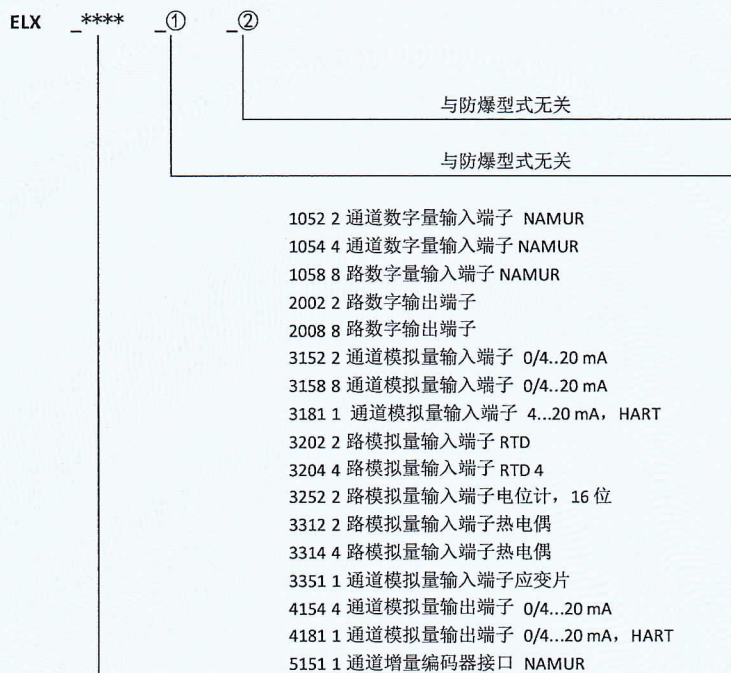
ELX _**** _① _②

与防爆型式无关

与防爆型式无关

1052 2 通道数字量输入端子 NAMUR
1054 4 通道数字量输入端子 NAMUR
1058 8 路数字量输入端子 NAMUR
2002 2 路数字输出端子
2008 8 路数字输出端子
3152 2 通道模拟量输入端子 0/4..20 mA
3158 8 通道模拟量输入端子 0/4..20 mA
3181 1 通道模拟量输入端子 4...20 mA，HART
3202 2 路模拟量输入端子 RTD
3204 4 路模拟量输入端子 RTD 4
3252 2 路模拟量输入端子电位计，16 位
3312 2 路模拟量输入端子热电偶
3314 4 路模拟量输入端子热电偶
3351 1 通道模拟量输入端子应变片
4154 4 通道模拟量输出端子 0/4...20 mA
4181 1 通道模拟量输出端子 0/4...20 mA，HART
5151 1 通道增量编码器接口 NAMUR